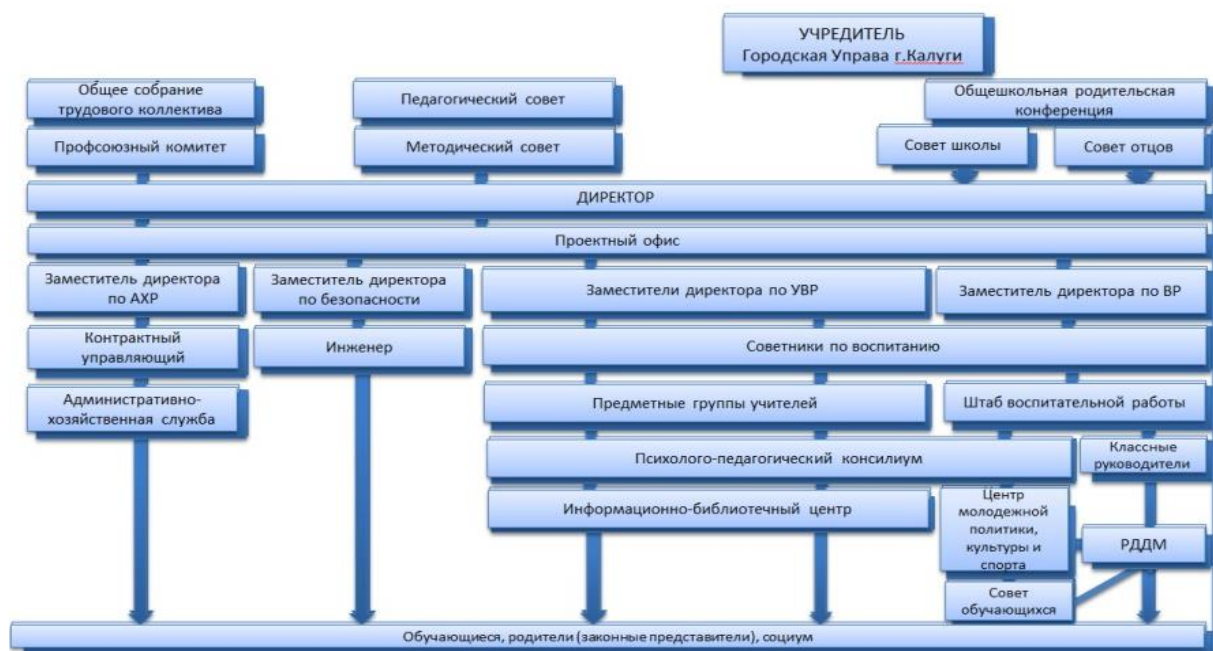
УЧРЕДИТЕЛЬ
Городская Управа г.Калуги

Общее собрание трудового коллектива

Педагогический совет

Общешкольная родительская конференция

Профсоюзный комитет

Методический совет

Совет школы

Совет отцов

ДИРЕКТОР

Проектный офис

Заместитель директора по АХР

Заместитель директора по безопасности

Заместители директора по УВР

Заместитель директора по ВР

Контрактный управляющий

Инженер

Советники по воспитанию

Административно-хозяйственная служба

Предметные группы учителей

Штаб воспитательной работы

Психолого-педагогический консилиум

Классные руководители

Информационно-библиотечный центр

Центр молодежной политики, культуры и спорта

РДДМ

Совет обучающихся

Обучающиеся, родители (законные представители), социум